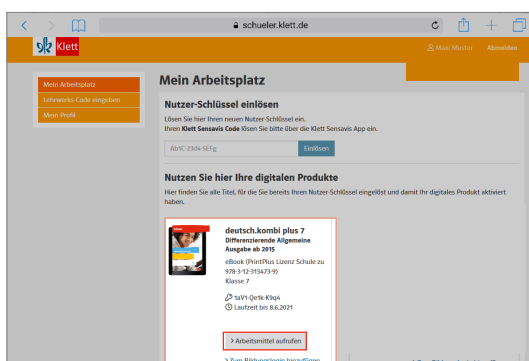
schueler.klett.de

Klett

Maxi Muster Abmelden

Mein Arbeitsplatz
Lehrwerks-Code eingeben
Mein Profil

Mein Arbeitsplatz

Nutzer-Schlüssel einlösen

Lösen Sie hier Ihren neuen Nutzer-Schlüssel ein.
Ihren **Klett Sensavis Code** lösen Sie bitte über die Klett Sensavis App ein.

Ab1C-23d4-5EFg

Einlösen

Nutzen Sie hier Ihre digitalen Produkte

Hier finden Sie alle Titel, für die Sie bereits Ihren Nutzer-Schlüssel eingelöst und damit Ihr digitales Produkt aktiviert haben.

deutsch.kombi plus 7
Differenzierende Allgemeine Ausgabe ab 2015

eBook (PrintPlus Lizenz Schule zu 978-3-12-313473-9)
Klasse 7

tuV1-Qe1k-K9q4
Laufzeit bis 8.6.2021

> Arbeitsmittel aufrufen

> Zum Bildungslogin hinzufügen